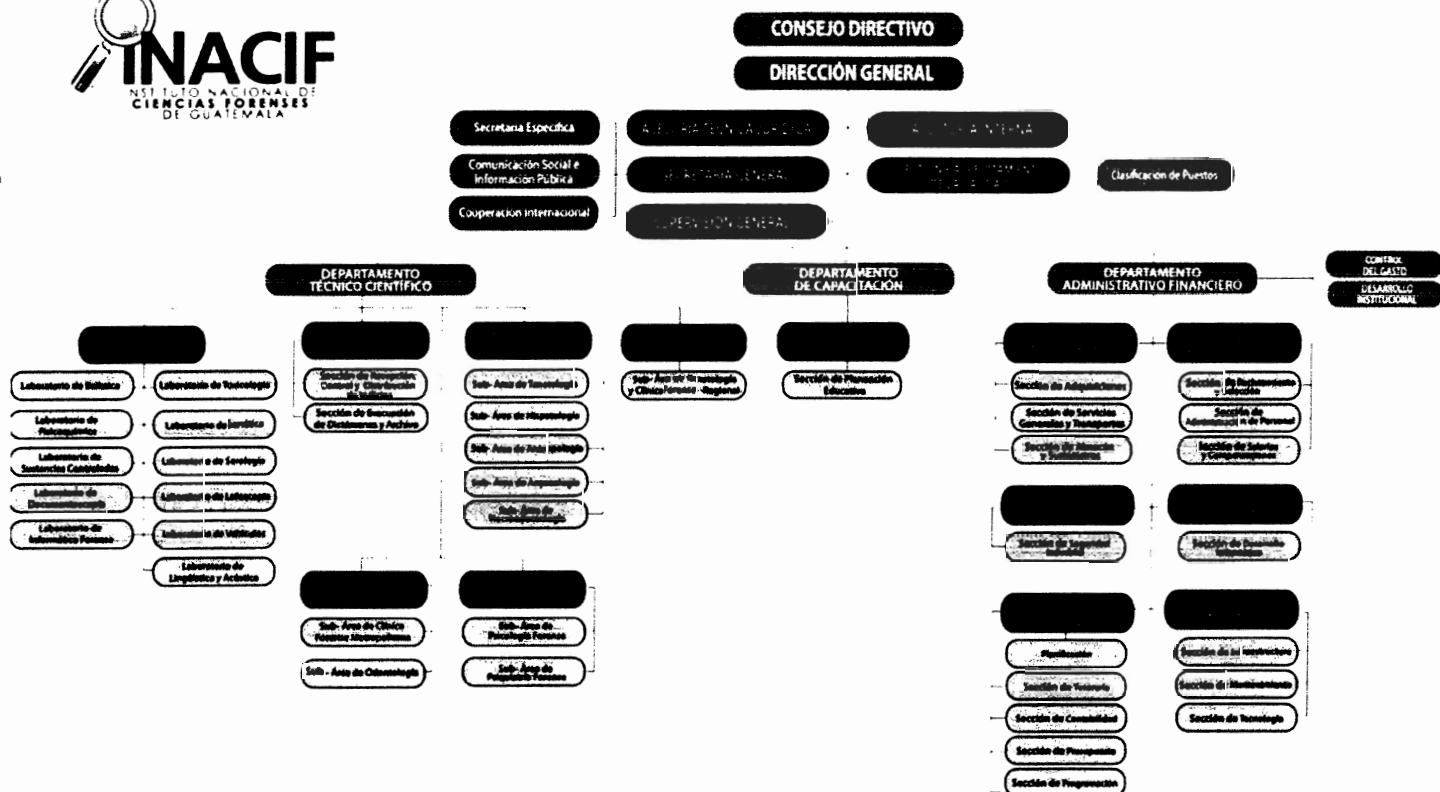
INACIF
INSTITUTO NACIONAL DE CIENCIAS FORENSES DE GUATEMALA

CONSEJO DIRECTIVO

DIRECCIÓN GENERAL

Secretaria Especifica

Comunicación Social e Información Pública

Cooperacion Internacional

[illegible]

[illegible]

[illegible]

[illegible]

Clasificación de Puestos

SUPERVISIÓN GENERAL

DEPARTAMENTO TÉCNICO CIENTÍFICO

DEPARTAMENTO DE CAPACITACIÓN

DEPARTAMENTO ADMINISTRATIVO FINANCIERO

CONTROL DEL GASTO

DESARROLLO INSTITUCIONAL

Laboratorio de Balística

Laboratorio de Toxicología

Laboratorio de Fisicoquímica

Laboratorio de Genética

Laboratorio de Sustancias Controladas

Laboratorio de Serología

Laboratorio de Documentoscopía

Laboratorio de Lofoscopía

Laboratorio de Informática Forense

Laboratorio de Vehículos

Laboratorio de Lingüística y Acústica

Sección de Recepción, Control y Distribución de Indicios

Sección de Evacuación de Dictámenes y Archivo

Sub- Área de Tanatología

Sub- Área de Histopatología

Sub- Área de Antropología

Sub- Área de Arqueología

Sub- Área de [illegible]

Sub- Área de Clínica Forense Metropolitana

Sub- Área de Odontología

Sub- Área de Psicología Forense

Sub- Área de Psiquiatría Forense

Sub- Área de Tanatología y Clínica Forense - Regional

Sección de Planeación Educativa

Sección de Adquisiciones

Sección de Servicios Generales y Transportes

Sección de Almacén y Suministros

Sección de Reclutamiento y Selección

Sección de Administración de Personal

Sección de Salarios y Compensaciones

Sección de Seguridad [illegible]

Sección de Desarrollo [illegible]

Planificación

Sección de Tesorería

Sección de Contabilidad

Sección de Presupuesto

Sección de Programación

Sección de Infraestructura

Sección de Mantenimiento

Sección de Tecnología